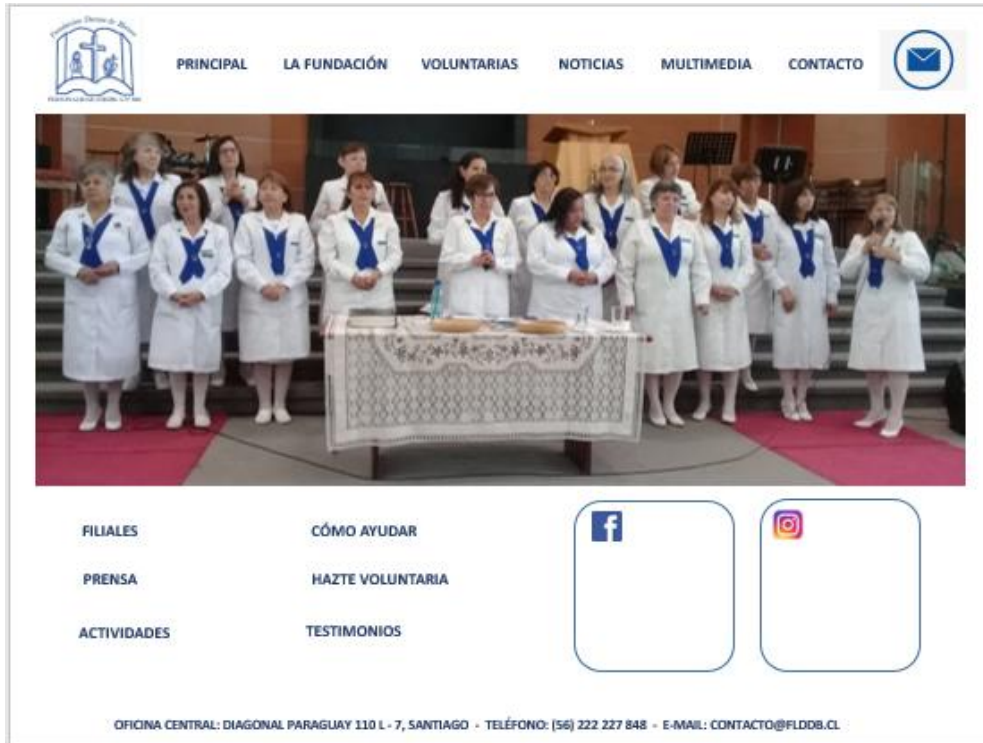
Fundación Damas de Blanco

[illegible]

PRINCIPAL LA FUNDACIÓN VOLUNTARIAS NOTICIAS MULTIMEDIA CONTACTO

FILIALES

CÓMO AYUDAR

PRENSA

HAZTE VOLUNTARIA

ACTIVIDADES

TESTIMONIOS

OFICINA CENTRAL: DIAGONAL PARAGUAY 110 L - 7, SANTIAGO - TELÉFONO: (56) 222 227 848 - E-MAIL: CONTACTO@FLDDB.CL